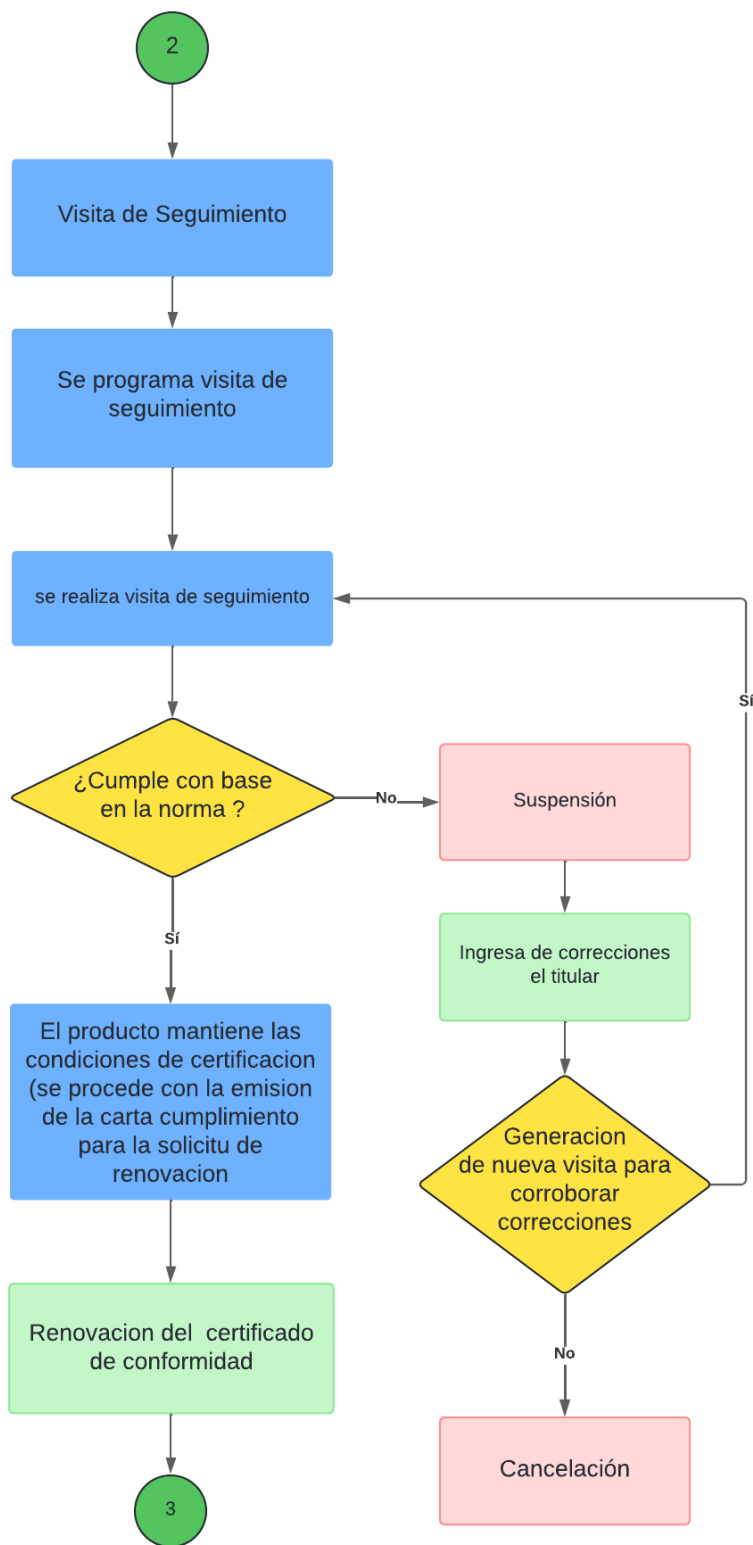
2

Visita de Seguimiento

Se programa visita de seguimiento

se realiza visita de seguimiento

¿Cumple con base en la norma ?

No

Suspensión

Sí

Ingresa de correcciones el titular

Sí

El producto mantiene las condiciones de certificacion (se procede con la emision de la carta cumplimiento para la solicitu de renovacion

Generacion de nueva visita para corroborar correcciones

No

Renovacion del certificado de conformidad

Cancelación

3